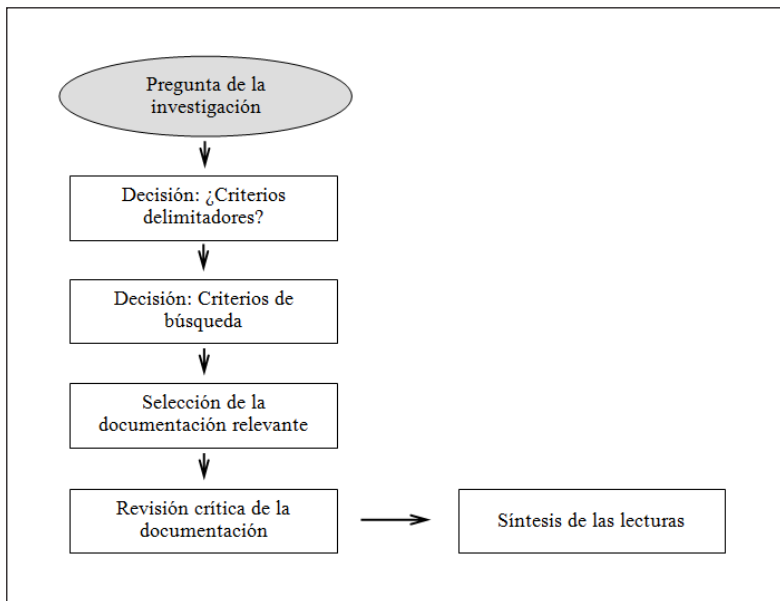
Pregunta de la investigación

Decisión: ¿Criterios delimitadores?

Decisión: Criterios de búsqueda

Selección de la documentación relevante

Revisión crítica de la documentación

Síntesis de las lecturas